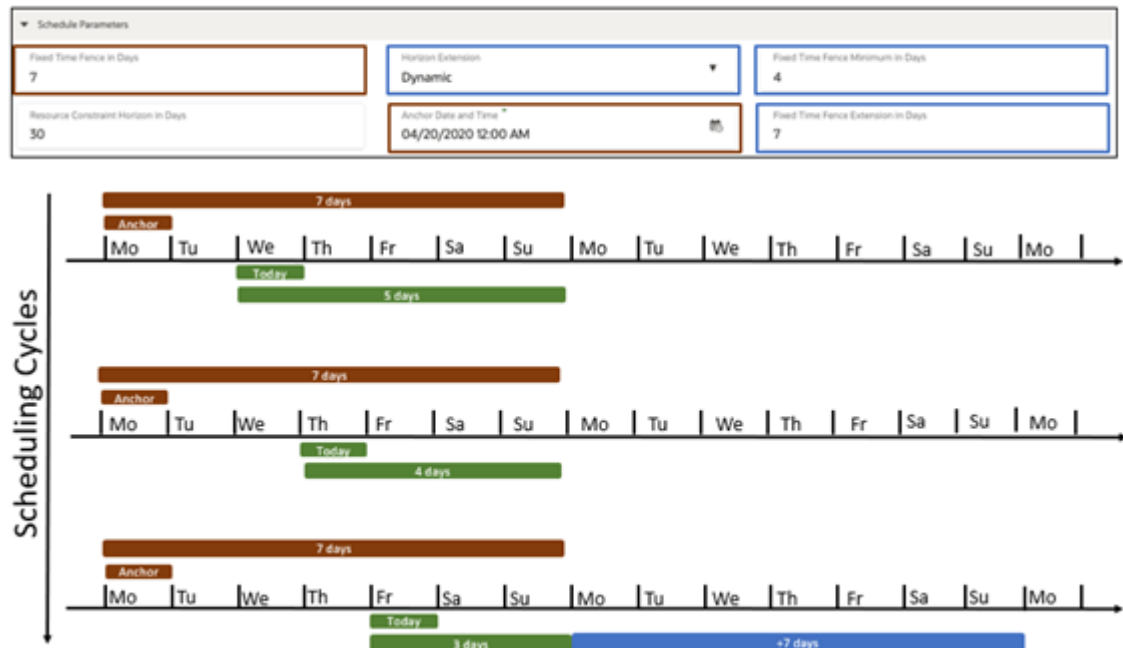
▼ Schedule Parameters

Fixed Time Fence in Days
7

Horizon Extension
Dynamic ▼

Fixed Time Fence Minimum in Days
4

Resource Constraint Horizon in Days
30

Anchor Date and Time *
04/20/2020 12:00 AM

Fixed Time Fence Extension in Days
7

Scheduling Cycles

7 days
Anchor
Mo Tu We Th Fr Sa Su Mo Tu We Th Fr Sa Su Mo
Today
5 days

7 days
Anchor
Mo Tu We Th Fr Sa Su Mo Tu We Th Fr Sa Su Mo
Today
4 days

7 days
Anchor
Mo Tu We Th Fr Sa Su Mo Tu We Th Fr Sa Su Mo
Today
3 days
+7 days